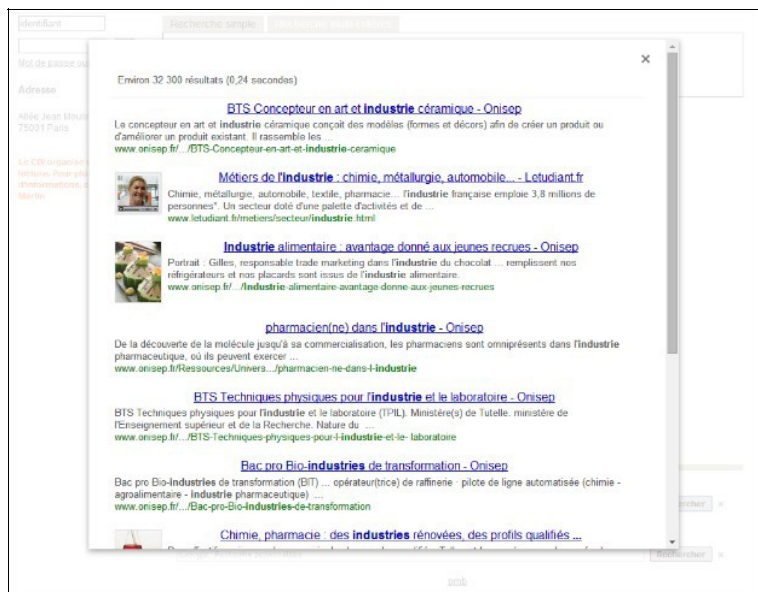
Identifiant

Mot de passe ou

Adresse

Allée Jean Mouli
75001 Paris

Recherche simple

Environ 32 300 résultats (0,24 secondes)

BTS Concepteur en art et industrie céramique - Onisep
Le concepteur en art et industrie céramique conçoit des modèles (formes et décors) afin de créer un produit ou d'améliorer un produit existant. Il rassemble les ...
www.onisep.fr/.../BTS-Concepteur-en-art-et-industrie-ceramique

Métiers de l'industrie : chimie, métallurgie, automobile... - Letudiant.fr
Chimie, métallurgie, automobile, textile, pharmacie... l'industrie française emploie 3,8 millions de personnes*. Un secteur doté d'une palette d'activités et de ...
www.letudiant.fr/metiers/secteur/industrie.html

Industrie alimentaire : avantage donné aux jeunes recrues - Onisep
Portrait : Gilles, responsable trade marketing dans l'industrie du chocolat ... remplissent nos réfrigérateurs et nos placards sont issus de l'industrie alimentaire.
www.onisep.fr/.../Industrie-alimentaire-avantage-donne-aux-jeunes-recrues

pharmacien(ne) dans l'industrie - Onisep
De la découverte de la molécule jusqu'à sa commercialisation, les pharmaciens sont omniprésents dans l'industrie pharmaceutique, où ils peuvent exercer ...
www.onisep.fr/Ressources/Univers.../pharmacien-ne-dans-l-industrie

BTS Techniques physiques pour l'industrie et le laboratoire - Onisep
BTS Techniques physiques pour l'industrie et le laboratoire (TPIL). Ministère(s) de Tutelle. ministère de l'Enseignement supérieur et de la Recherche. Nature du ...
www.onisep.fr/.../BTS-Techniques-physiques-pour-l-industrie-et-le- laboratoire

Bac pro Bio-industries de transformation - Onisep
Bac pro Bio-industries de transformation (BIT) ... opérateur(trice) de raffinerie · pilote de ligne automatisée (chimie - agroalimentaire - industrie pharmaceutique) ...
www.onisep.fr/.../Bac-pro-Bio-industries-de-transformation

Chimie, pharmacie : des industries rénovées, des profils qualifiés ...
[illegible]

Rechercher
Rechercher
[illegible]